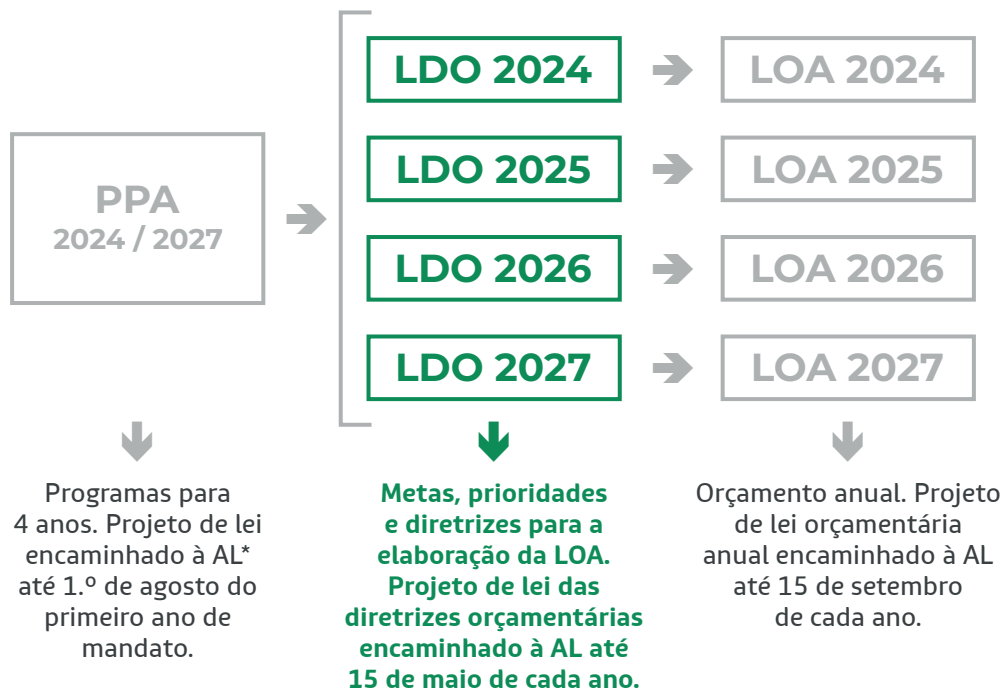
PPA
2024 / 2027

LDO 2024
LOA 2024

LDO 2025
LOA 2025

LDO 2026
LOA 2026

LDO 2027
LOA 2027

Programas para 4 anos. Projeto de lei encaminhado à AL* até 1.º de agosto do primeiro ano de mandato.

Metas, prioridades e diretrizes para a elaboração da LOA. Projeto de lei das diretrizes orçamentárias encaminhado à AL até 15 de maio de cada ano.

Orçamento anual. Projeto de lei orçamentária anual encaminhado à AL até 15 de setembro de cada ano.